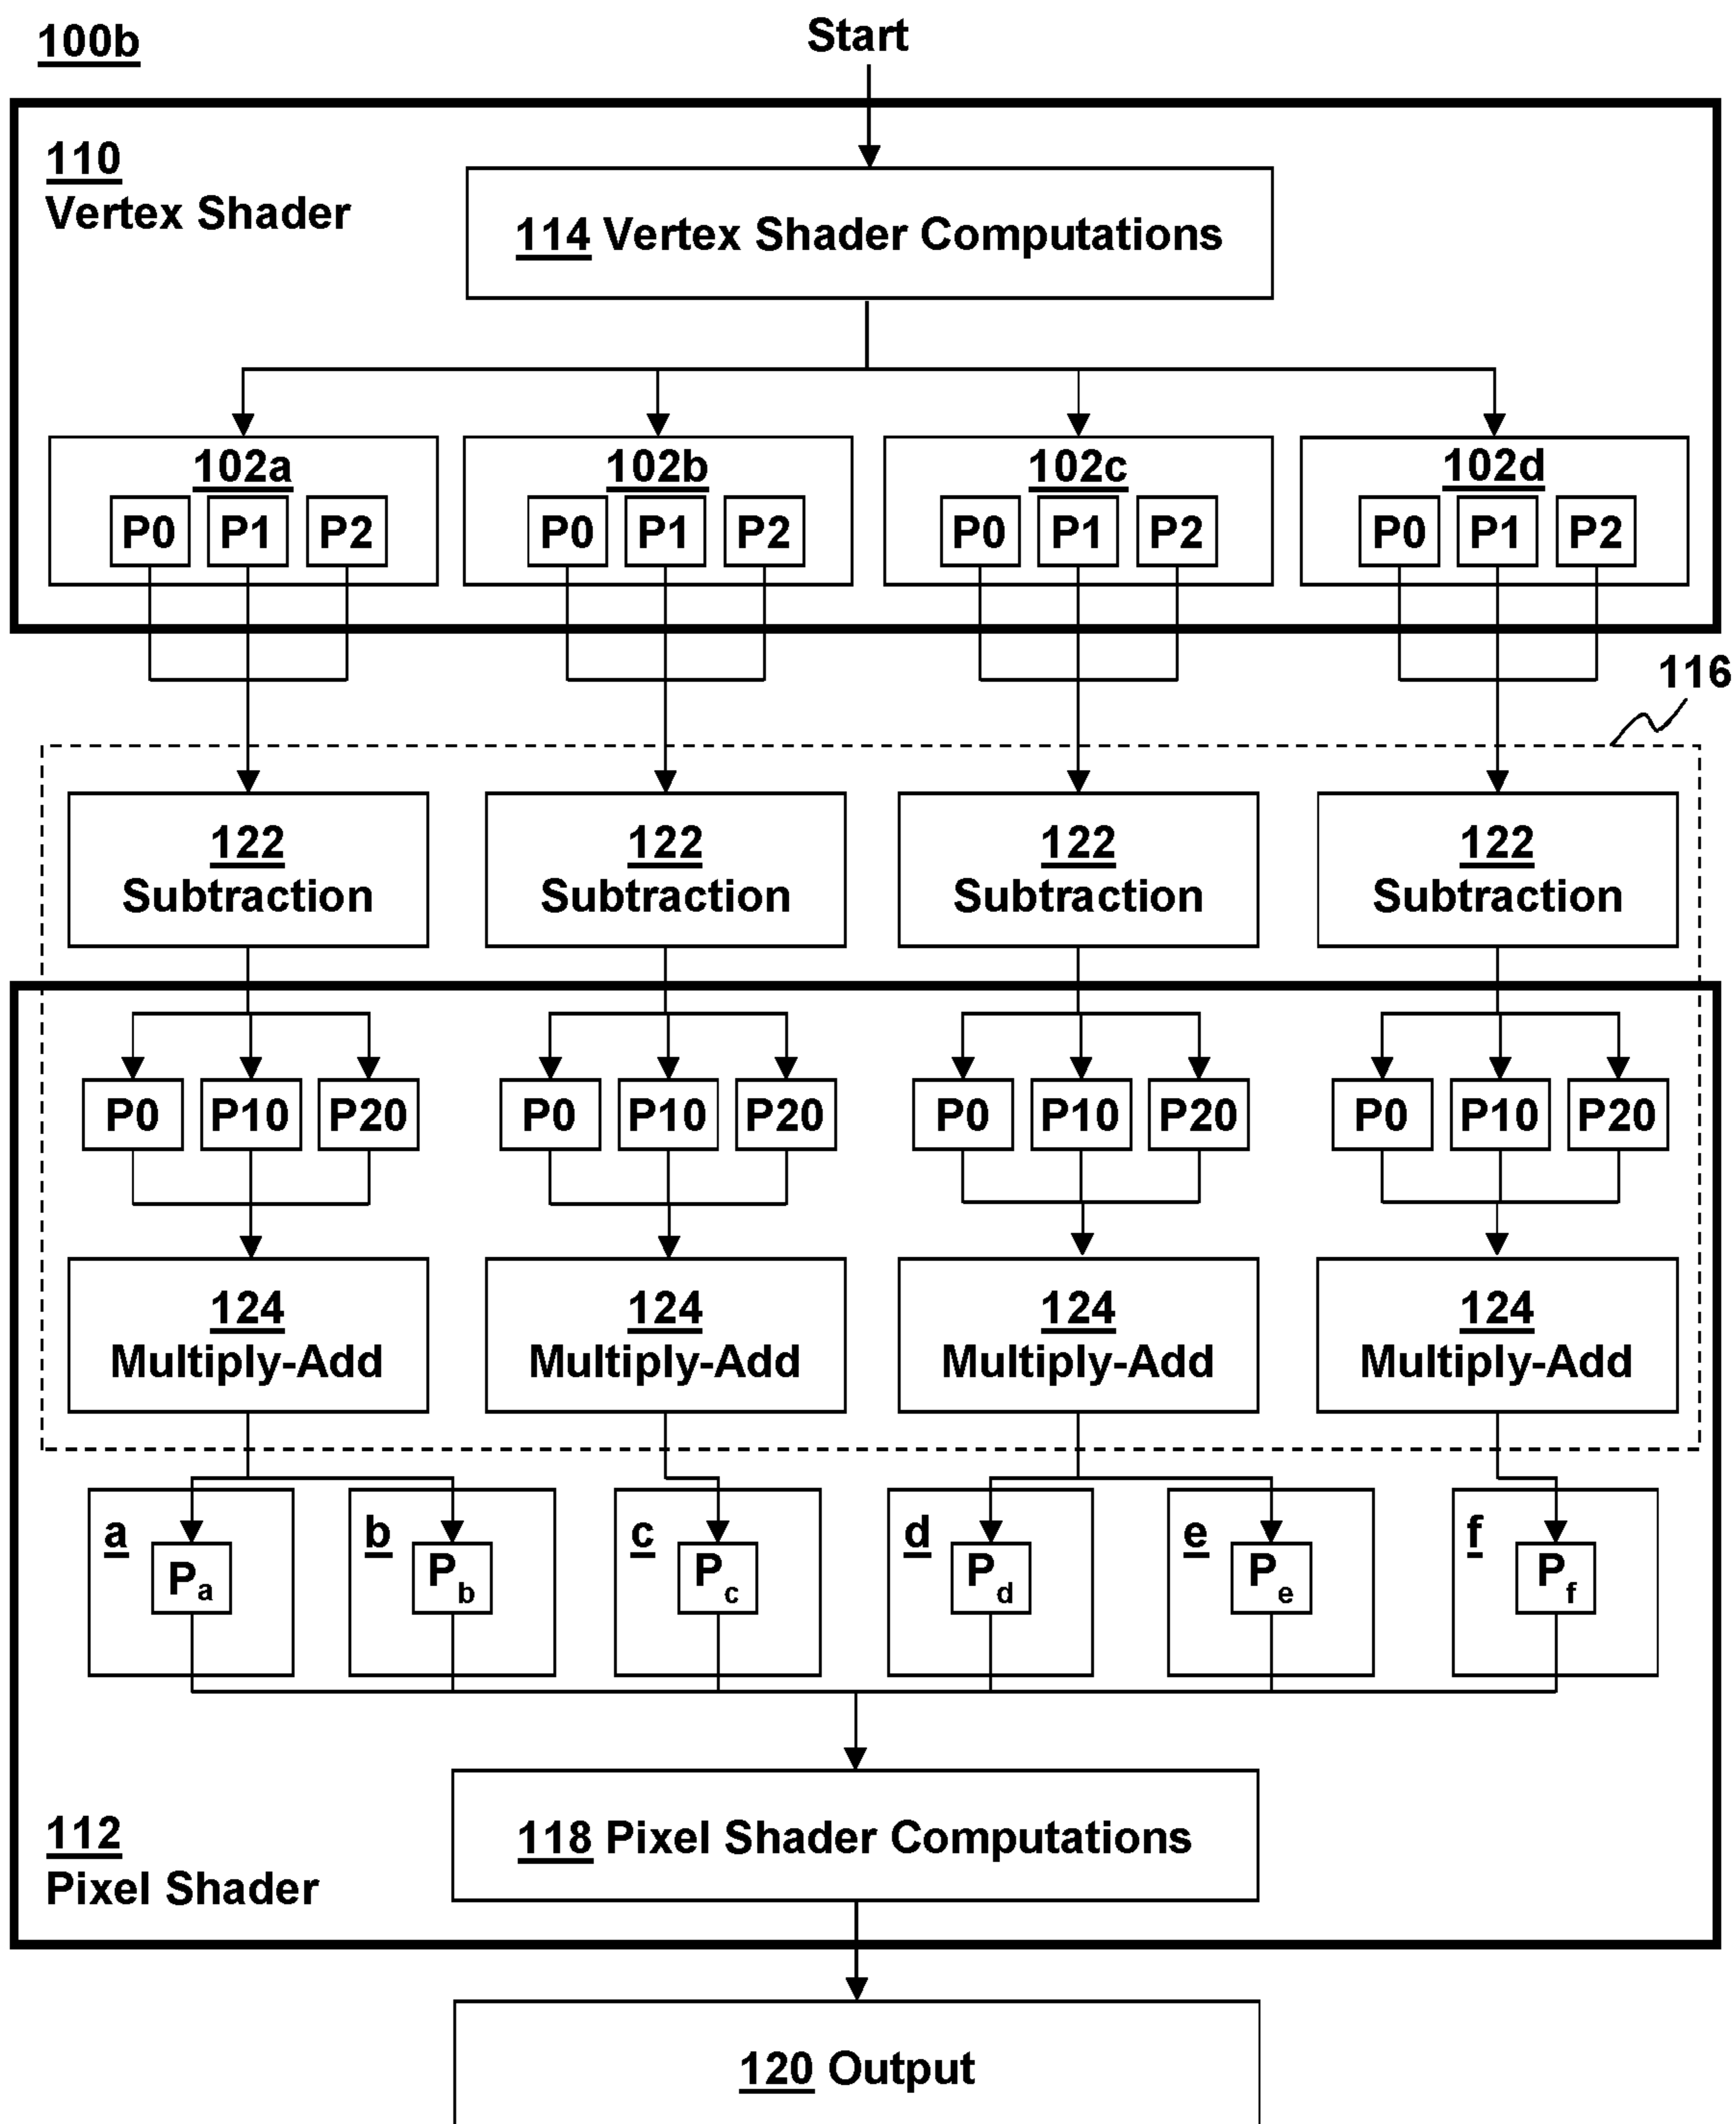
100b

Start

110
Vertex Shader

114 Vertex Shader Computations

102a
P0 P1 P2

102b
P0 P1 P2

102c
P0 P1 P2

102d
P0 P1 P2

116

122
Subtraction

122
Subtraction

122
Subtraction

122
Subtraction

P0 P10 P20

P0 P10 P20

P0 P10 P20

P0 P10 P20

124
Multiply-Add

124
Multiply-Add

124
Multiply-Add

124
Multiply-Add

a $P_a$

b $P_b$

c $P_c$

d $P_d$

e $P_e$

f $P_f$

112
Pixel Shader

118 Pixel Shader Computations

120 Output